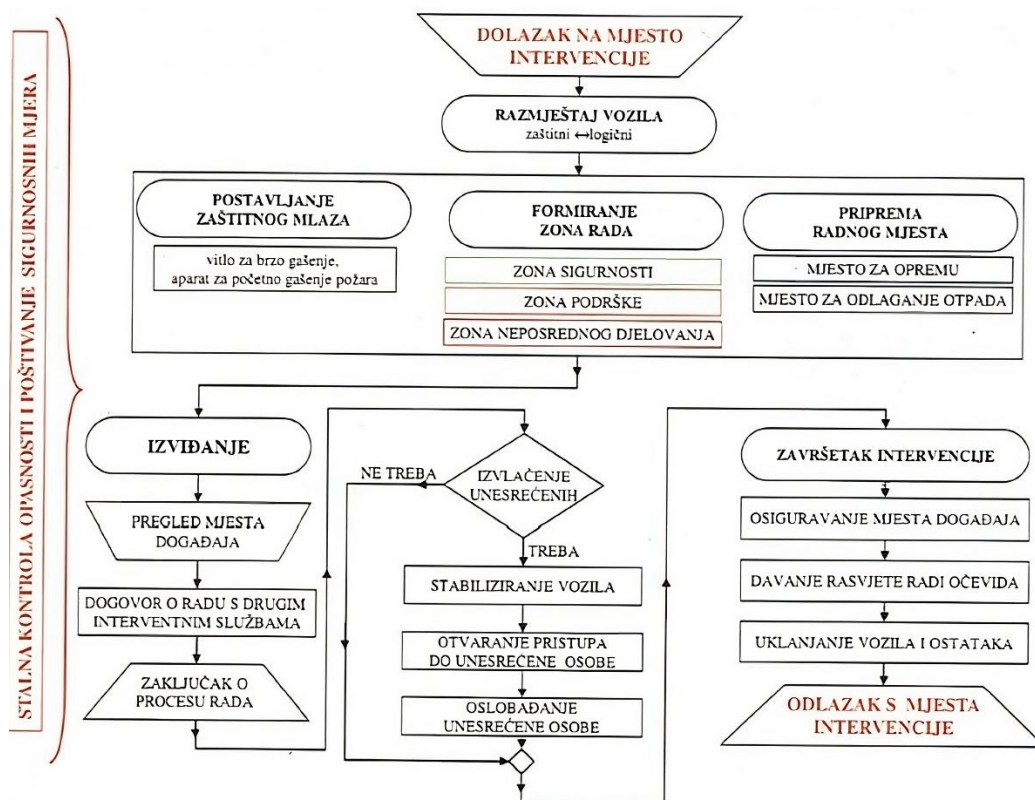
STALNA KONTROLA OPASNOSTI I POŠTIVANJE SIGURNOSNIH MJERA

DOLAZAK NA MJESTO INTERVENCIJE

RAZMJEŠTAJ VOZILA
zaštitni ↔logični

POSTAVLJANJE ZAŠTITNOG MLAZA

vitlo za brzo gašenje, aparat za početno gašenje požara

FORMIRANJE ZONA RADA

ZONA SIGURNOSTI

ZONA PODRŠKE

ZONA NEPOSREDNOG DJELOVANJA

PRIPREMA RADNOG MJESTA

MJESTO ZA OPREMU

MJESTO ZA ODLAGANJE OTPADA

IZVIĐANJE

PREGLED MJESTA DOGAĐAJA

DOGOVOR O RADU S DRUGIM INTERVENTNIM SLUŽBAMA

ZAKLJUČAK O PROCESU RADA

NE TREBA

IZVLAČENJE UNESREĆENIH

TREBA

STABILIZIRANJE VOZILA

OTVARANJE PRISTUPA DO UNESREĆENE OSOBE

OSLOBAĐANJE UNESREĆENE OSOBE

ZAVRŠETAK INTERVENCIJE

OSIGURAVANJE MJESTA DOGAĐAJA

DAVANJE RASVJETE RADI OČEVIDA

UKLANJANJE VOZILA I OSTATAKA

ODLAZAK S MJESTA INTERVENCIJE